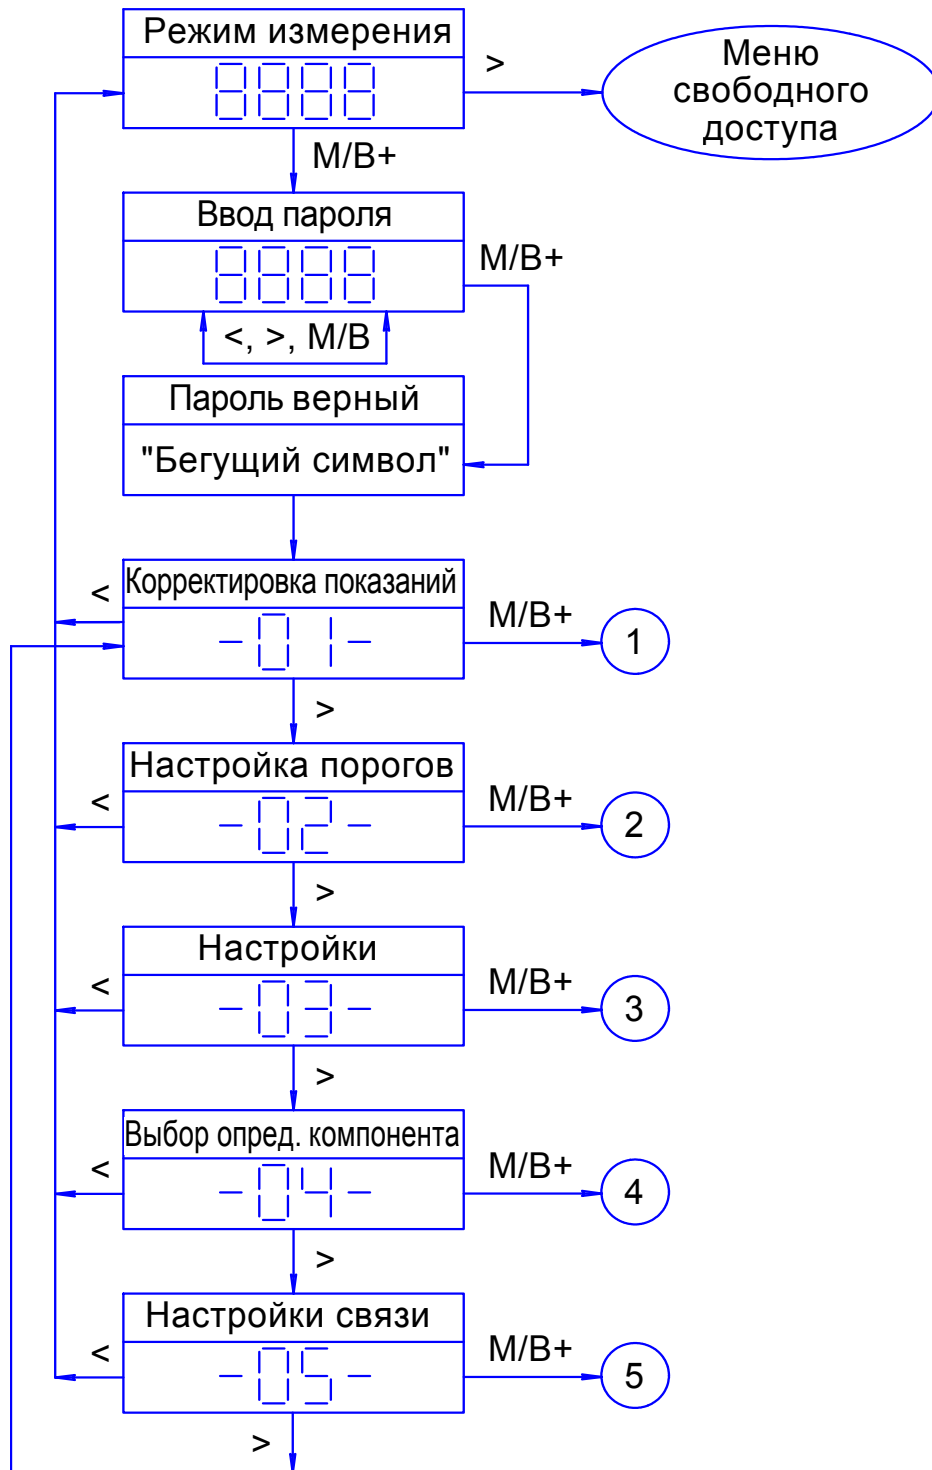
Режим измерения

8888

>

Меню свободного доступа

М/В+

Ввод пароля

8888

М/В+

<, >, М/В

Пароль верный

"Бегущий символ"

Корректировка показаний

<

-01-

М/В+

1

>

Настройка порогов

<

-02-

М/В+

2

>

Настройки

<

-03-

М/В+

3

>

Выбор опред. компонента

<

-04-

М/В+

4

>

Настройки связи

<

-05-

М/В+

5

>